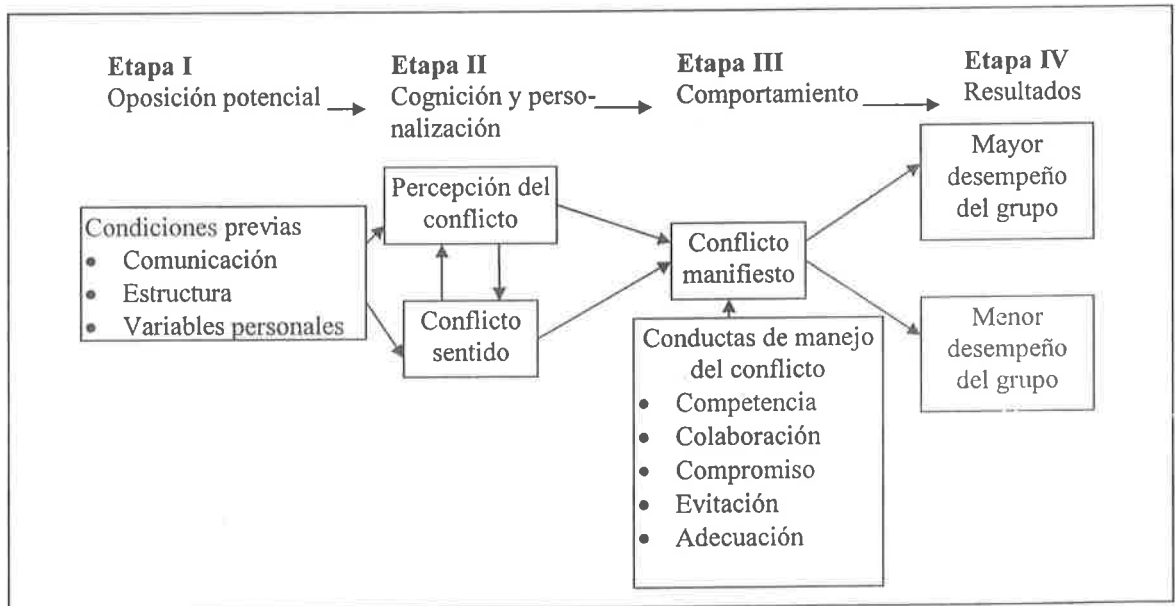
**Etapa I**
Oposición potencial

**Etapa II**
Cognición y personalización

**Etapa III**
Comportamiento

**Etapa IV**
Resultados

Condiciones previas
- Comunicación
- Estructura
- Variables personales

Percepción del conflicto

Conflicto sentido

Conflicto manifiesto

Conductas de manejo del conflicto
- Competencia
- Colaboración
- Compromiso
- Evitación
- Adecuación

Mayor desempeño del grupo

Menor desempeño del grupo